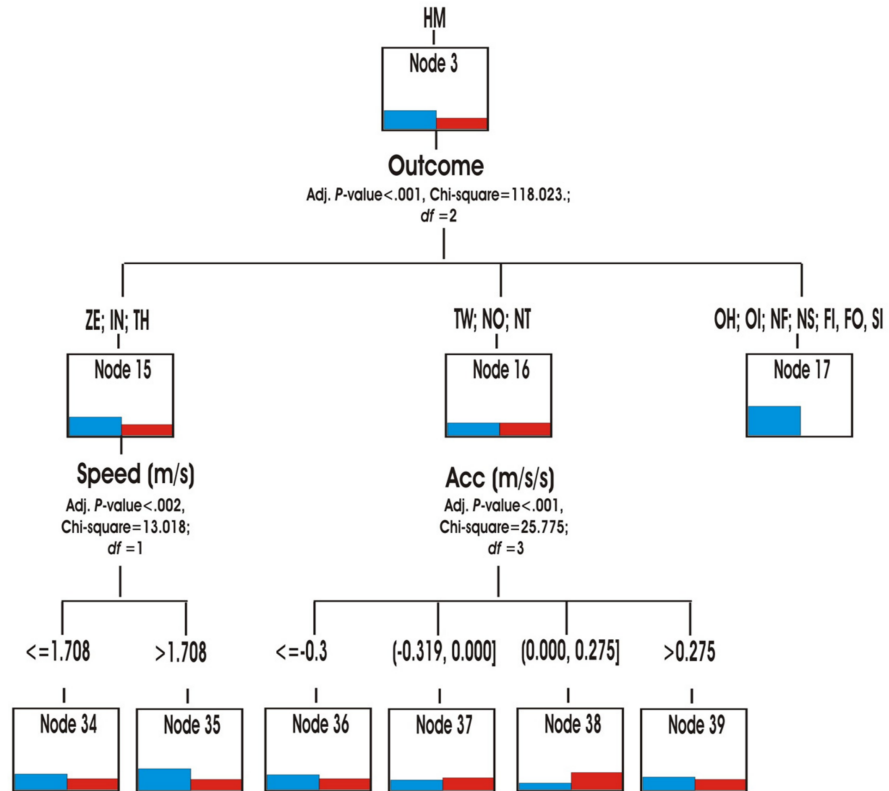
HM

Node 3

Outcome
Adj. *P*-value<.001, Chi-square=118.023.; *df* =2

ZE; IN; TH

TW; NO; NT

OH; OI; NF; NS; FI, FO, SI

Node 15

Node 16

Node 17

Speed (m/s)
Adj. *P*-value<.002, Chi-square=13.018; *df* =1

Acc (m/s/s)
Adj. *P*-value<.001, Chi-square=25.775; *df* =3

<=1.708

>1.708

<=-0.3

(-0.319, 0.000]

(0.000, 0.275]

>0.275

Node 34

Node 35

Node 36

Node 37

Node 38

Node 39